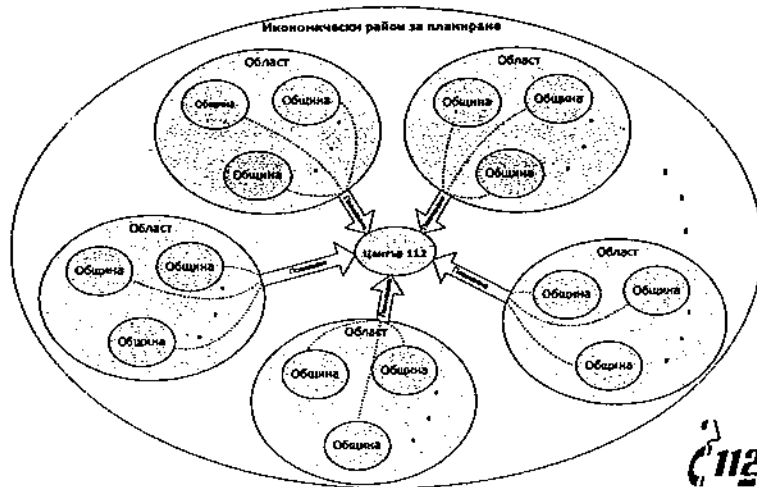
Икономически район за планиране

Област

Община

Община

Община

Област

Община

Община

Община

Област

Община

Община

Община

Център 112

Област

Община

Община

Община

Област

Община

Община

Община

112